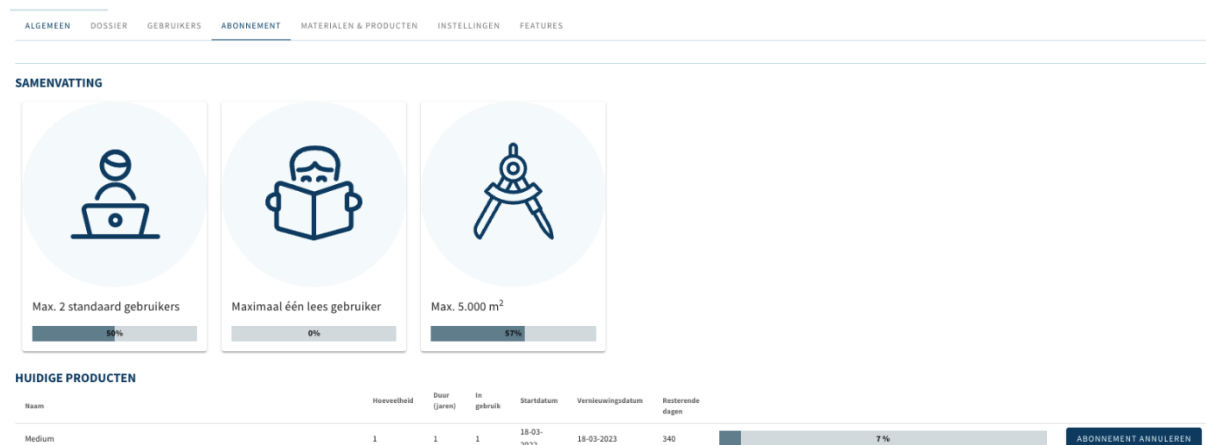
ALGEMEEN DOSSIER GEBRUIKERS ABONNEMENT MATERIALEN & PRODUCTEN INSTELLINGEN FEATURES

SAMENVATTING

Max. 2 standaard gebruikers
50%

Maximaal één lees gebruiker
0%

Max. 5.000 m$^2$
57%

HUIDIGE PRODUCTEN

| Naam | Hoeveelheid | Duur (jaren) | In gebruik | Startdatum | Vernieuwingsdatum | Resterende dagen | | |
|---|---|---|---|---|---|---|---|---|
| Medium | 1 | 1 | 1 | 18-03-2022 | 18-03-2023 | 340 | 7 % | ABONNEMENT ANNULEREN |